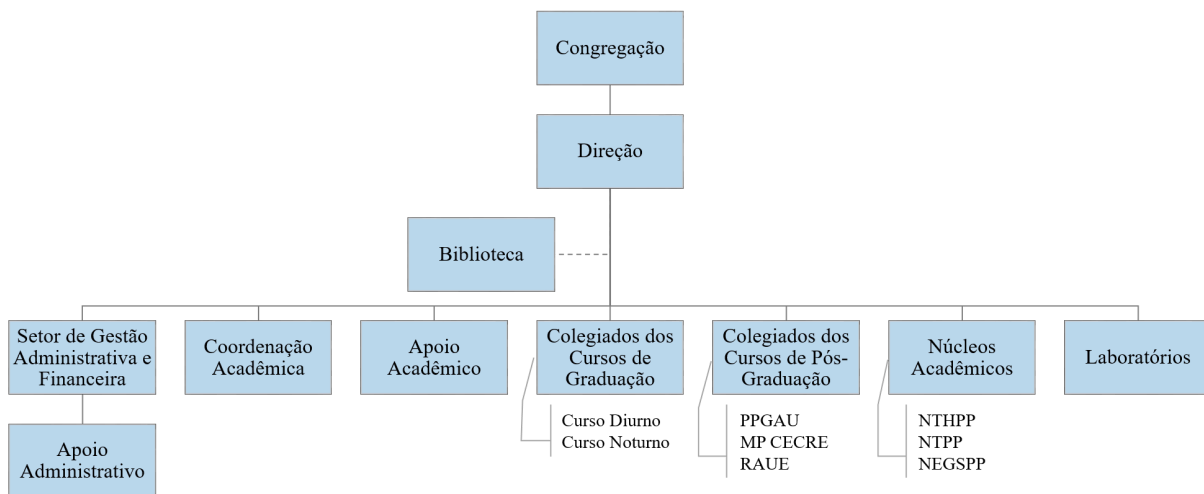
Congregação

Direção

Biblioteca

Setor de Gestão Administrativa e Financeira

Apoio Administrativo

Coordenação Acadêmica

Apoio Acadêmico

Colegiados dos Cursos de Graduação

Curso Diurno
Curso Noturno

Colegiados dos Cursos de Pós-Graduação

PPGAU
MP CECRE
RAUE

Núcleos Acadêmicos

NTHPP
NTPP
NEGSPP

Laboratórios